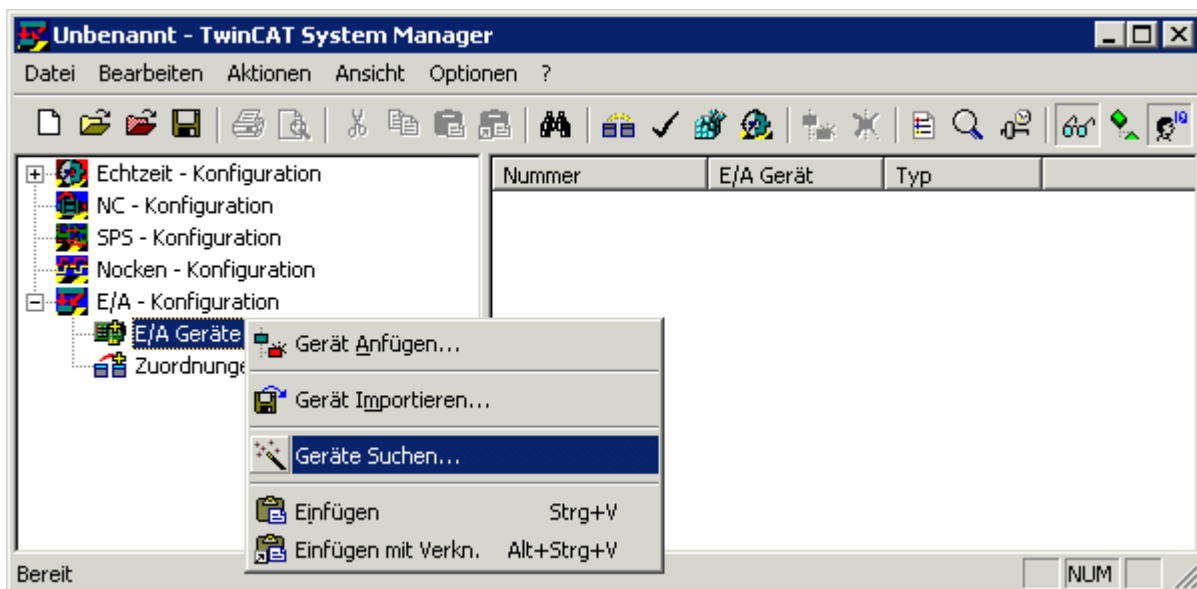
Unbenannt - TwinCAT System Manager

Datei Bearbeiten Aktionen Ansicht Optionen ?

Echtzeit - Konfiguration
NC - Konfiguration
SPS - Konfiguration
Nocken - Konfiguration
E/A - Konfiguration
E/A Geräte
Zuordnunge

| Nummer | E/A Gerät | Typ |
|---|---|---|

Gerät Anfügen...
Gerät Importieren...
Geräte Suchen...
Einfügen Strg+V
Einfügen mit Verkn. Alt+Strg+V

Bereit

NUM